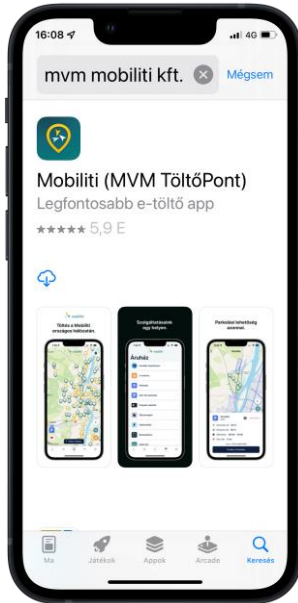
16:08
4G

mvm mobiliti kft.
Mégsem

Mobiliti (MVM TöltőPont)
Legfontosabb e-töltő app
★★★★★ 5,9 E

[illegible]
Töltsd a Mobiliti országos hálózatán.

Szolgáltatásaink egy helyen.
Áruház

Partnerek lehetőség azonnal.

Ma
Játékok
Appok
Arcade
Keresés